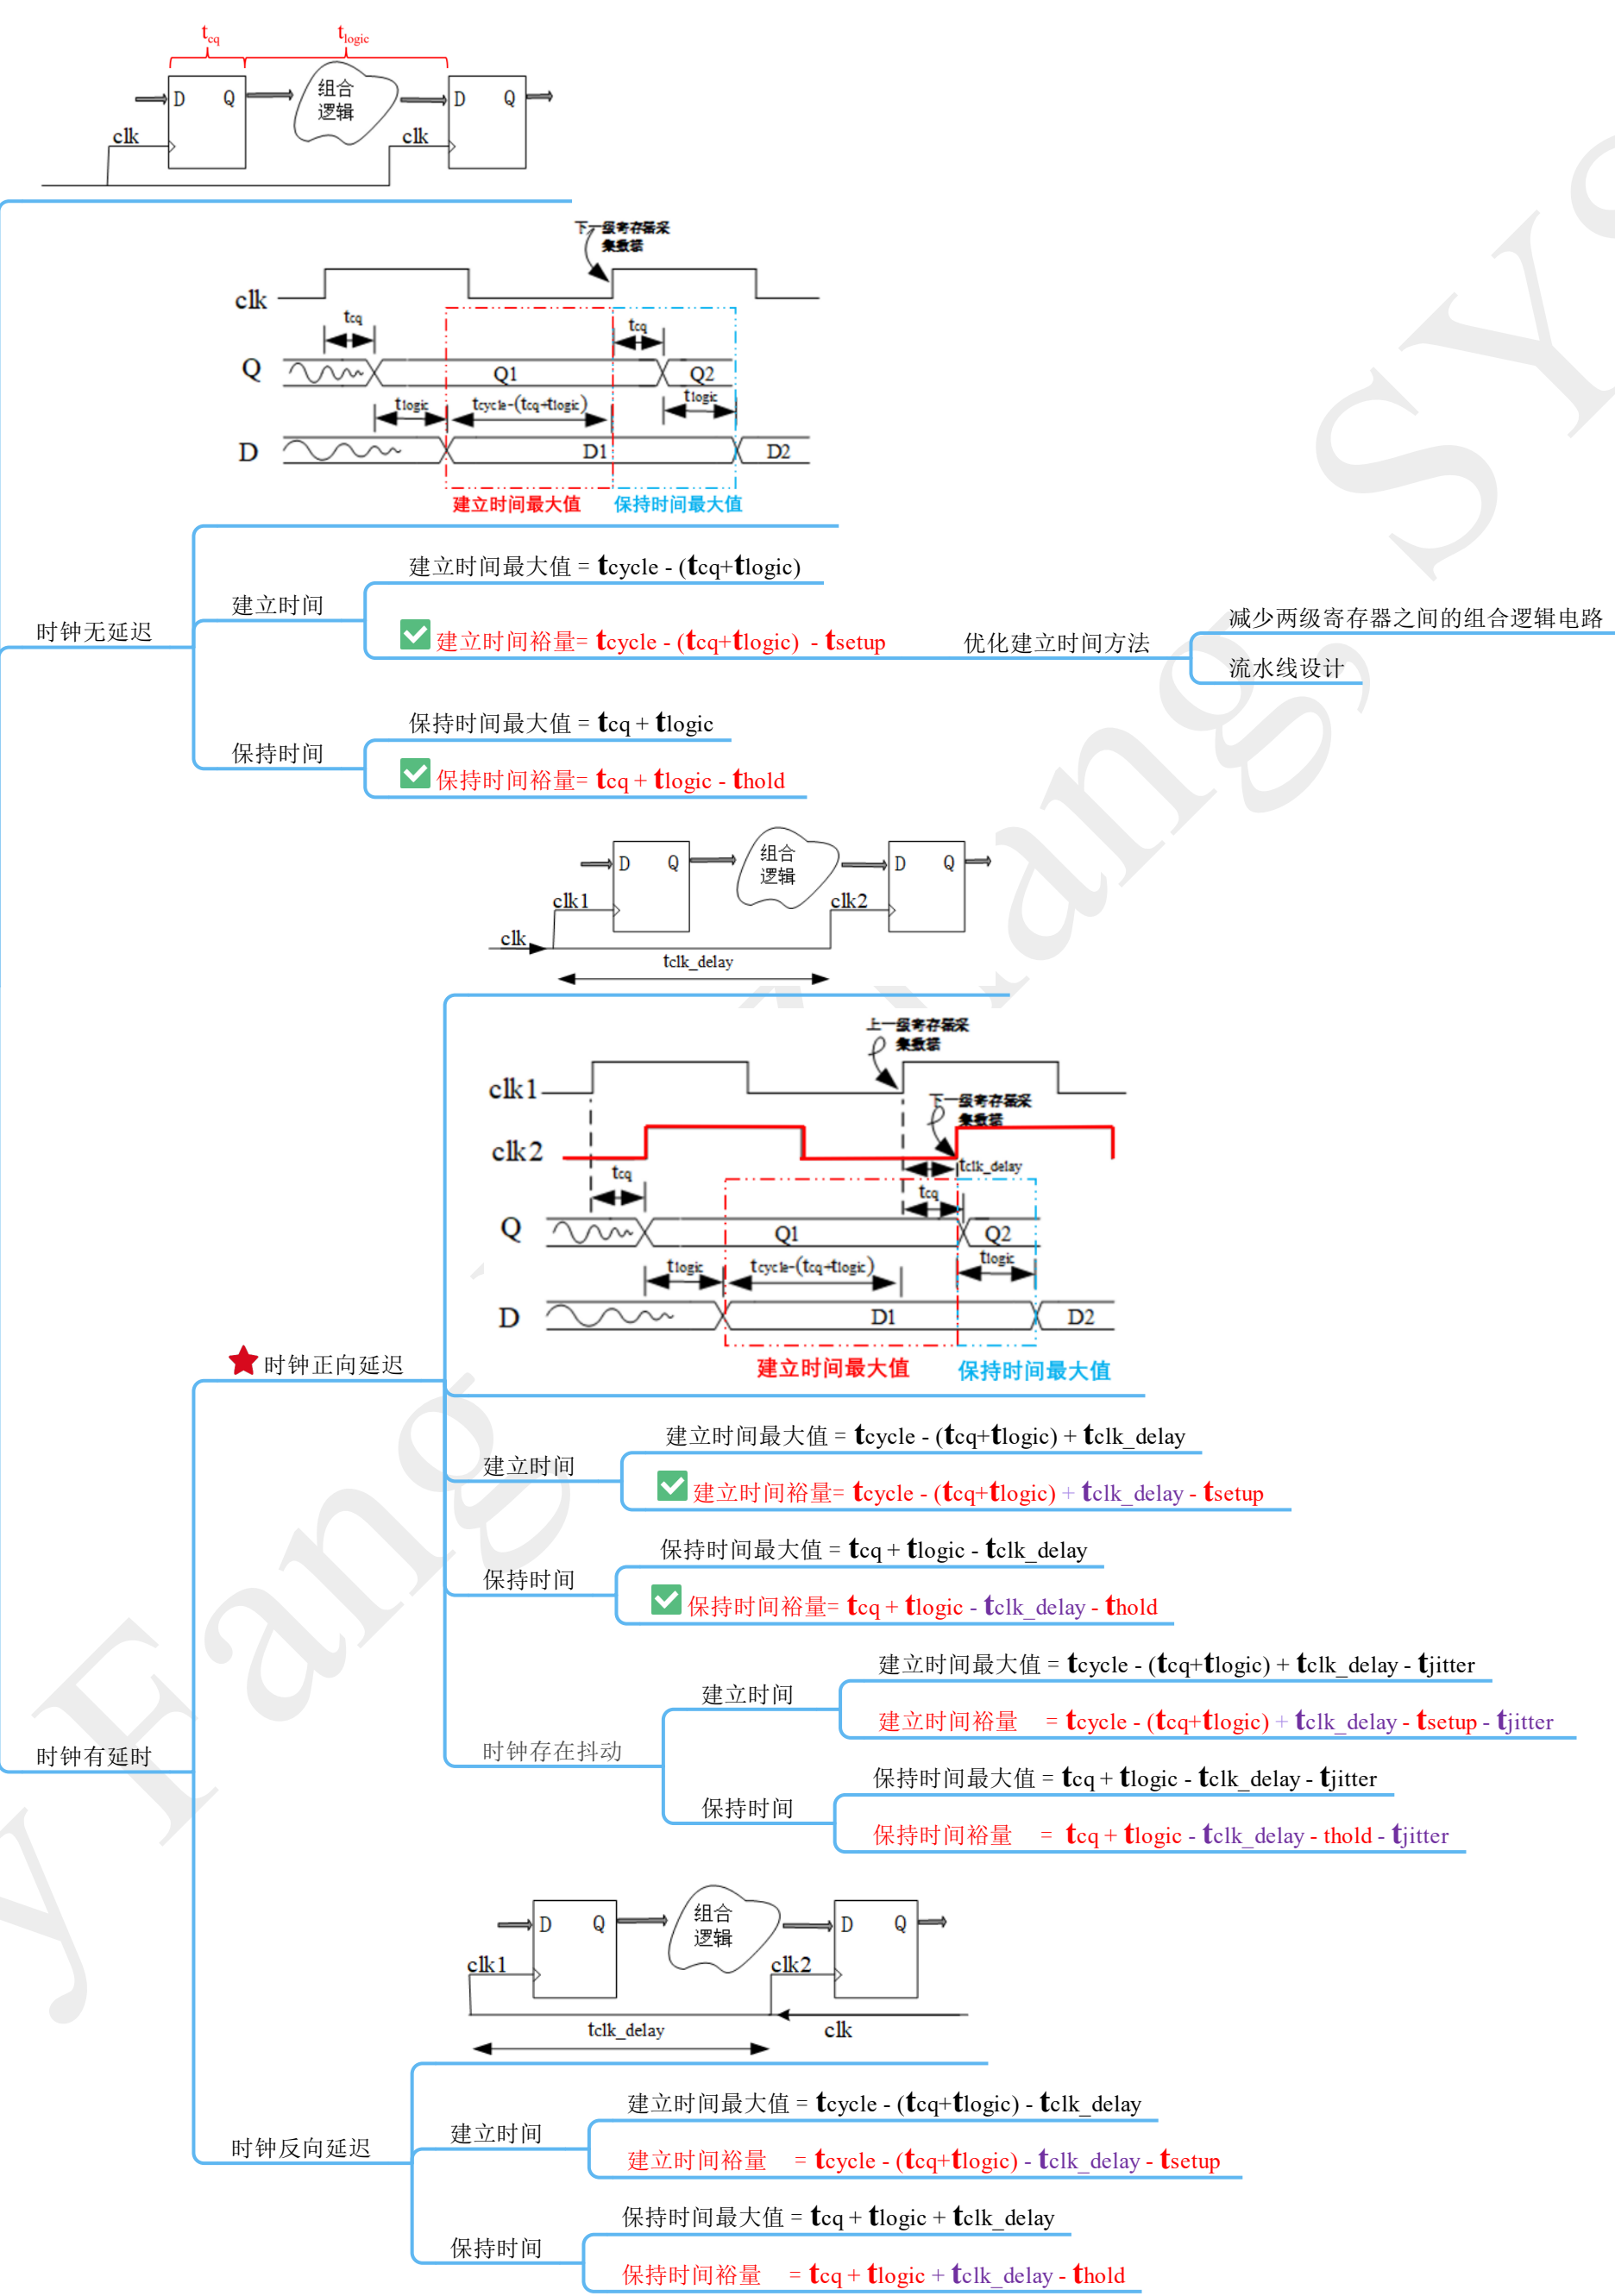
$t_{cq}$ $t_{logic}$

D Q 组合逻辑 D Q

clk clk

下一级寄存器采集数据

clk

tcq

Q Q1 tcq Q2

tlogic tcycle-(tcq+tlogic) tlogic

D D1 D2

建立时间最大值 保持时间最大值

时钟无延迟

建立时间

建立时间最大值 = tcycle - (tcq+tlogic)

建立时间裕量= tcycle - (tcq+tlogic) - tsetup

优化建立时间方法

减少两级寄存器之间的组合逻辑电路

流水线设计

保持时间

保持时间最大值 = tcq + tlogic

保持时间裕量= tcq + tlogic - thold

D Q 组合逻辑 D Q

clk1 clk2

clk

tclk_delay

上一级寄存器采集数据

clk1

下一级寄存器采集数据

clk2

tclk_delay

tcq tcq

Q Q1 Q2

tlogic tcycle-(tcq+tlogic) tlogic

D D1 D2

建立时间最大值 保持时间最大值

时钟正向延迟

建立时间

建立时间最大值 = tcycle - (tcq+tlogic) + tclk_delay

建立时间裕量= tcycle - (tcq+tlogic) + tclk_delay - tsetup

保持时间

保持时间最大值 = tcq + tlogic - tclk_delay

保持时间裕量= tcq + tlogic - tclk_delay - thold

时钟存在抖动

建立时间

建立时间最大值 = tcycle - (tcq+tlogic) + tclk_delay - tjitter

建立时间裕量 = tcycle - (tcq+tlogic) + tclk_delay - tsetup - tjitter

保持时间

保持时间最大值 = tcq + tlogic - tclk_delay - tjitter

保持时间裕量 = tcq + tlogic - tclk_delay - thold - tjitter

时钟有延时

D Q 组合逻辑 D Q

clk1 clk2

tclk_delay clk

时钟反向延迟

建立时间

建立时间最大值 = tcycle - (tcq+tlogic) - tclk_delay

建立时间裕量 = tcycle - (tcq+tlogic) - tclk_delay - tsetup

保持时间

保持时间最大值 = tcq + tlogic + tclk_delay

保持时间裕量 = tcq + tlogic + tclk_delay - thold